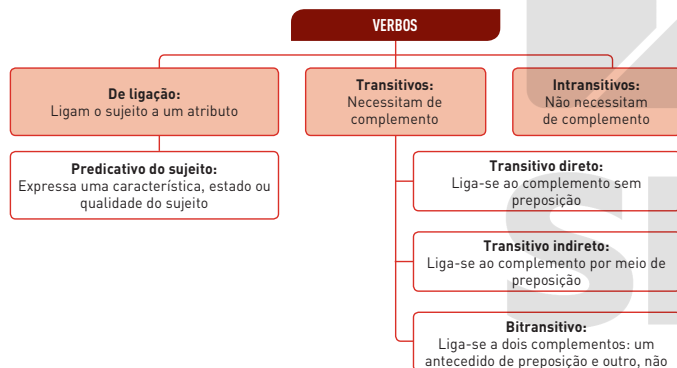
VERBOS

**De ligação:**
Ligam o sujeito a um atributo

**Predicativo do sujeito:**
Expressa uma característica, estado ou qualidade do sujeito

**Transitivos:**
Necessitam de complemento

**Transitivo direto:**
Liga-se ao complemento sem preposição

**Transitivo indireto:**
Liga-se ao complemento por meio de preposição

**Bitransitivo:**
Liga-se a dois complementos: um antecedido de preposição e outro, não

**Intransitivos:**
Não necessitam de complemento